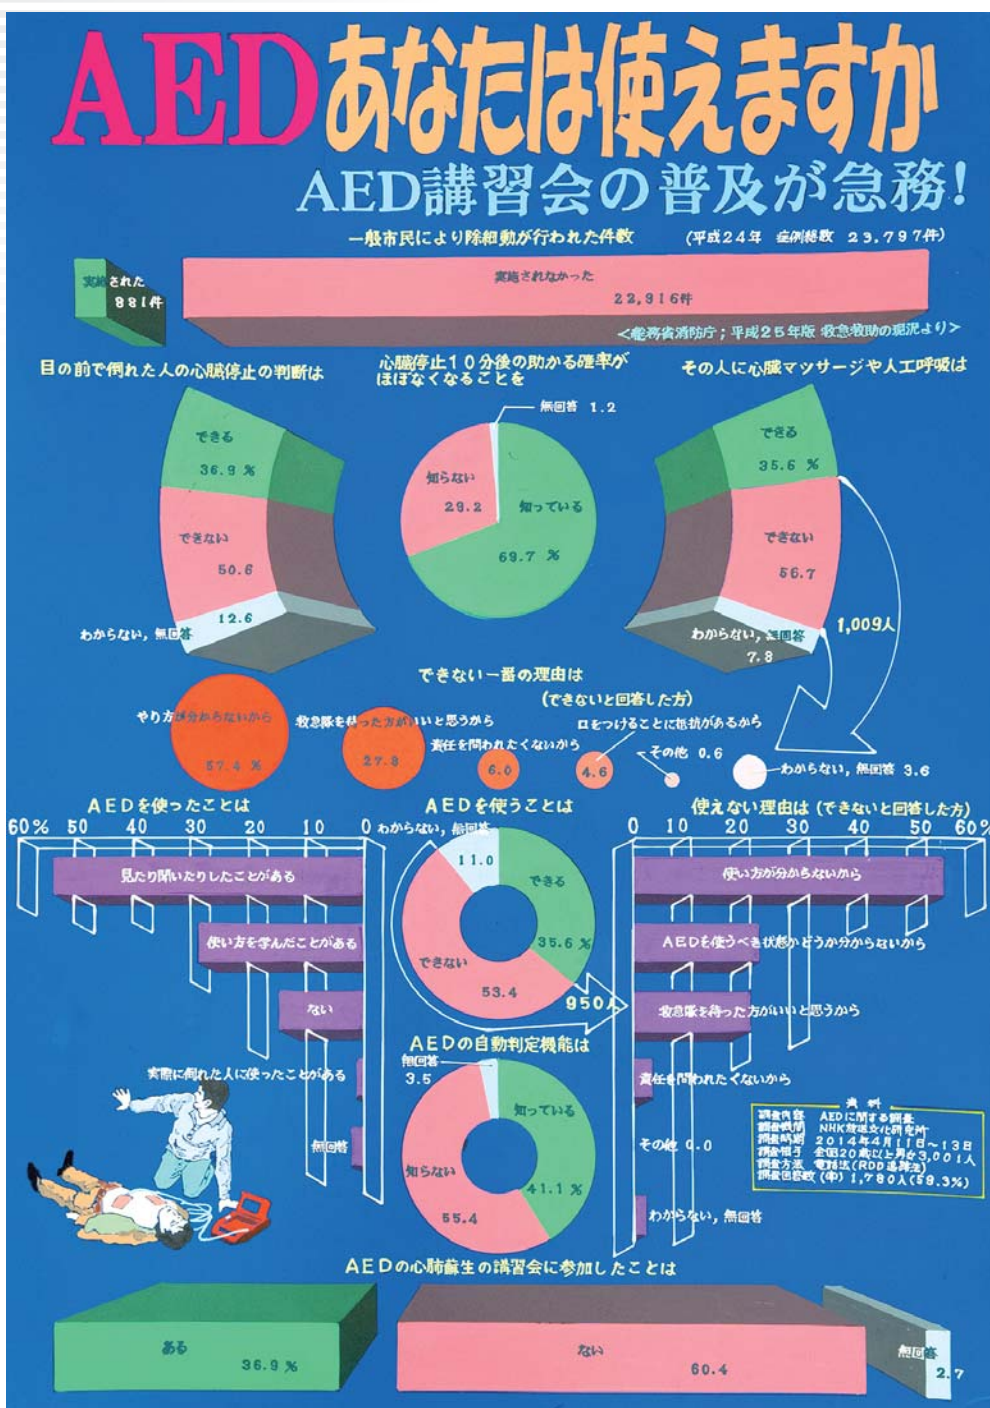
AEDあなたは使えますか

AED講習会の普及が急務!

一般市民により除細動が行われた件数 (平成24年 症例総数 23,797件)

実施された 881件

実施されなかった 22,916件

<総務省消防庁;平成25年版 救急救助の現況より>

目の前で倒れた人の心臓停止の判断は

できる 36.9%

できない 50.6

わからない,無回答 12.6

心臓停止10分後の助かる確率がほぼなくなることを

無回答 1.2

知らない 29.2

知っている 69.7%

その人に心臓マッサージや人工呼吸は

できる 35.6%

できない 56.7

わからない,無回答 7.8

1,009人

できない一番の理由は (できないと回答した方)

やり方が分からないから 57.4%

救急隊を待った方がいいと思うから 27.8

責任を問われたくないから 6.0

口をつけることに抵抗があるから 4.6

その他 0.6

わからない,無回答 3.6

AEDを使ったことは

60% 50 40 30 20 10 0

見たり聞いたりしたことがある

使い方を学んだことがある

ない

実際に倒れた人に使ったことがある

無回答

AEDを使うことは

わからない,無回答 11.0

できる 35.6%

できない 53.4

950人

AEDの自動判定機能は

無回答 3.5

知っている 41.1%

知らない 55.4

使えない理由は (できないと回答した方)

0 10 20 30 40 50 60%

使い方が分からないから

AEDを使うべき状態かどうか分からないから

救急隊を待った方がいいと思うから

責任を問われたくないから

その他 0.0

わからない,無回答

資料
調査内容 AEDに関する調査
調査機関 NHK放送文化研究所
調査時期 2014年4月11日~13日
調査相手 全国20歳以上男女3,001人
調査方法 電話法(RDD追跡法)
調査回答数(率) 1,780人(59.3%)

AEDの心肺蘇生の講習会に参加したことは

ある 36.9%

ない 60.4

無回答 2.7